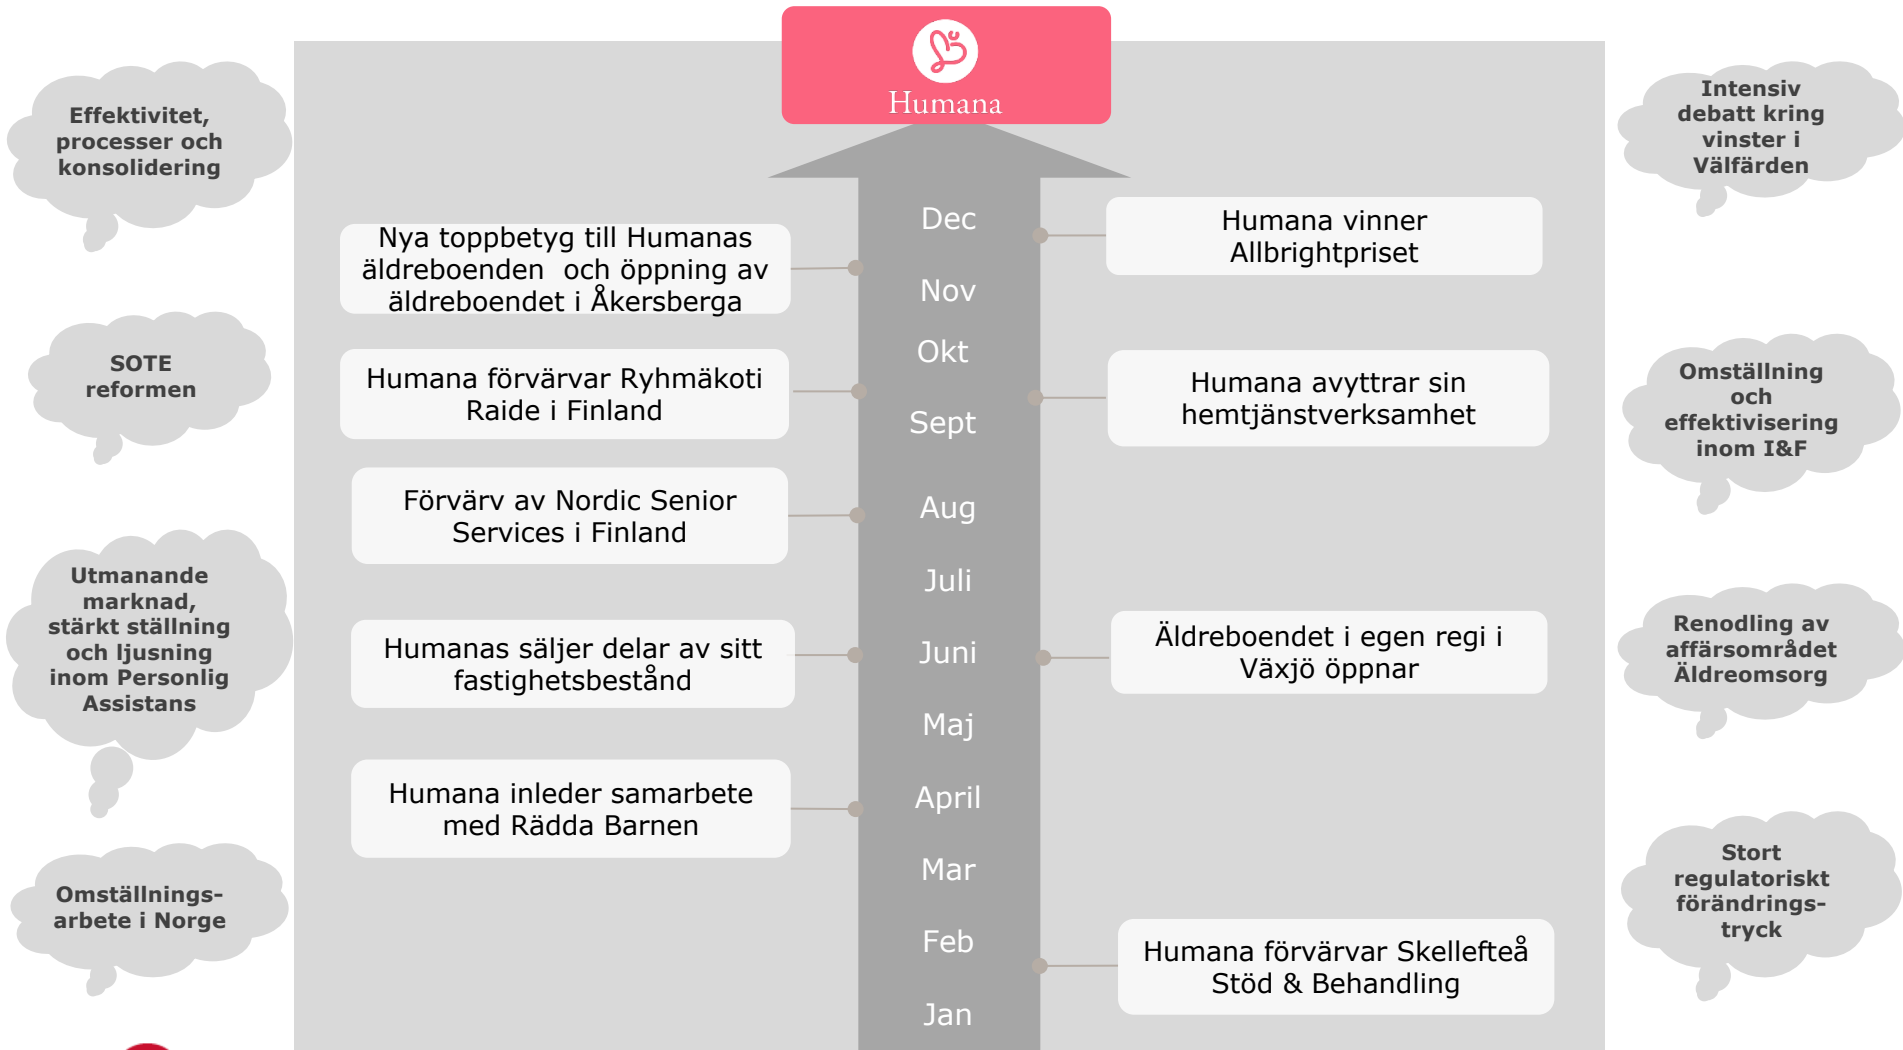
Effektivitet, processer och konsolidering

SOTE reformen

Utmanande marknad, stärkt ställning och ljusning inom Personlig Assistans

Omställnings-arbete i Norge

Humana

Dec

Nov

Okt

Sept

Aug

Juli

Juni

Maj

April

Mar

Feb

Jan

Nya toppbetyg till Humanas äldreboenden och öppning av äldreboendet i Åkersberga

Humana förvärvar Ryhmäkoti Raide i Finland

Förvärv av Nordic Senior Services i Finland

Humanas säljer delar av sitt fastighetsbestånd

Humana inleder samarbete med Rädda Barnen

Humana vinner Allbrightpriset

Humana avyttrar sin hemtjänstverksamhet

Äldreboendet i egen regi i Växjö öppnar

Humana förvärvar Skellefteå Stöd & Behandling

Intensiv debatt kring vinster i Välfärden

Omställning och effektivisering inom I&F

Renodling av affärsområdet Äldreomsorg

Stort regulatoriskt förändrings-tryck